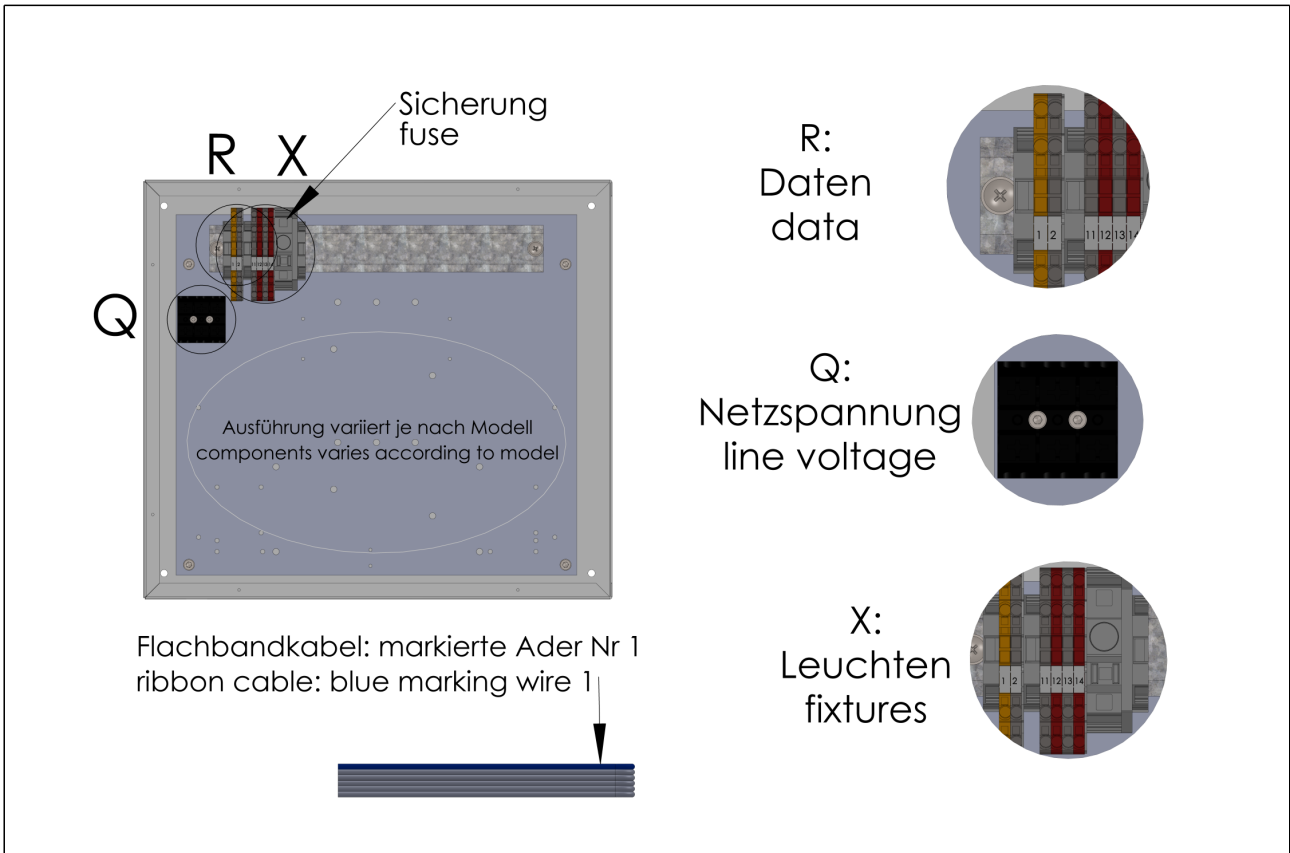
Sicherung
fuse

R X

Q

Ausführung variiert je nach Modell
components varies according to model

Flachbandkabel: markierte Ader Nr 1
ribbon cable: blue marking wire 1

R:
Daten
data

1 2 11 12 13 14

Q:
Netzspannung
line voltage

X:
Leuchten
fixtures

1 2 11 12 13 14